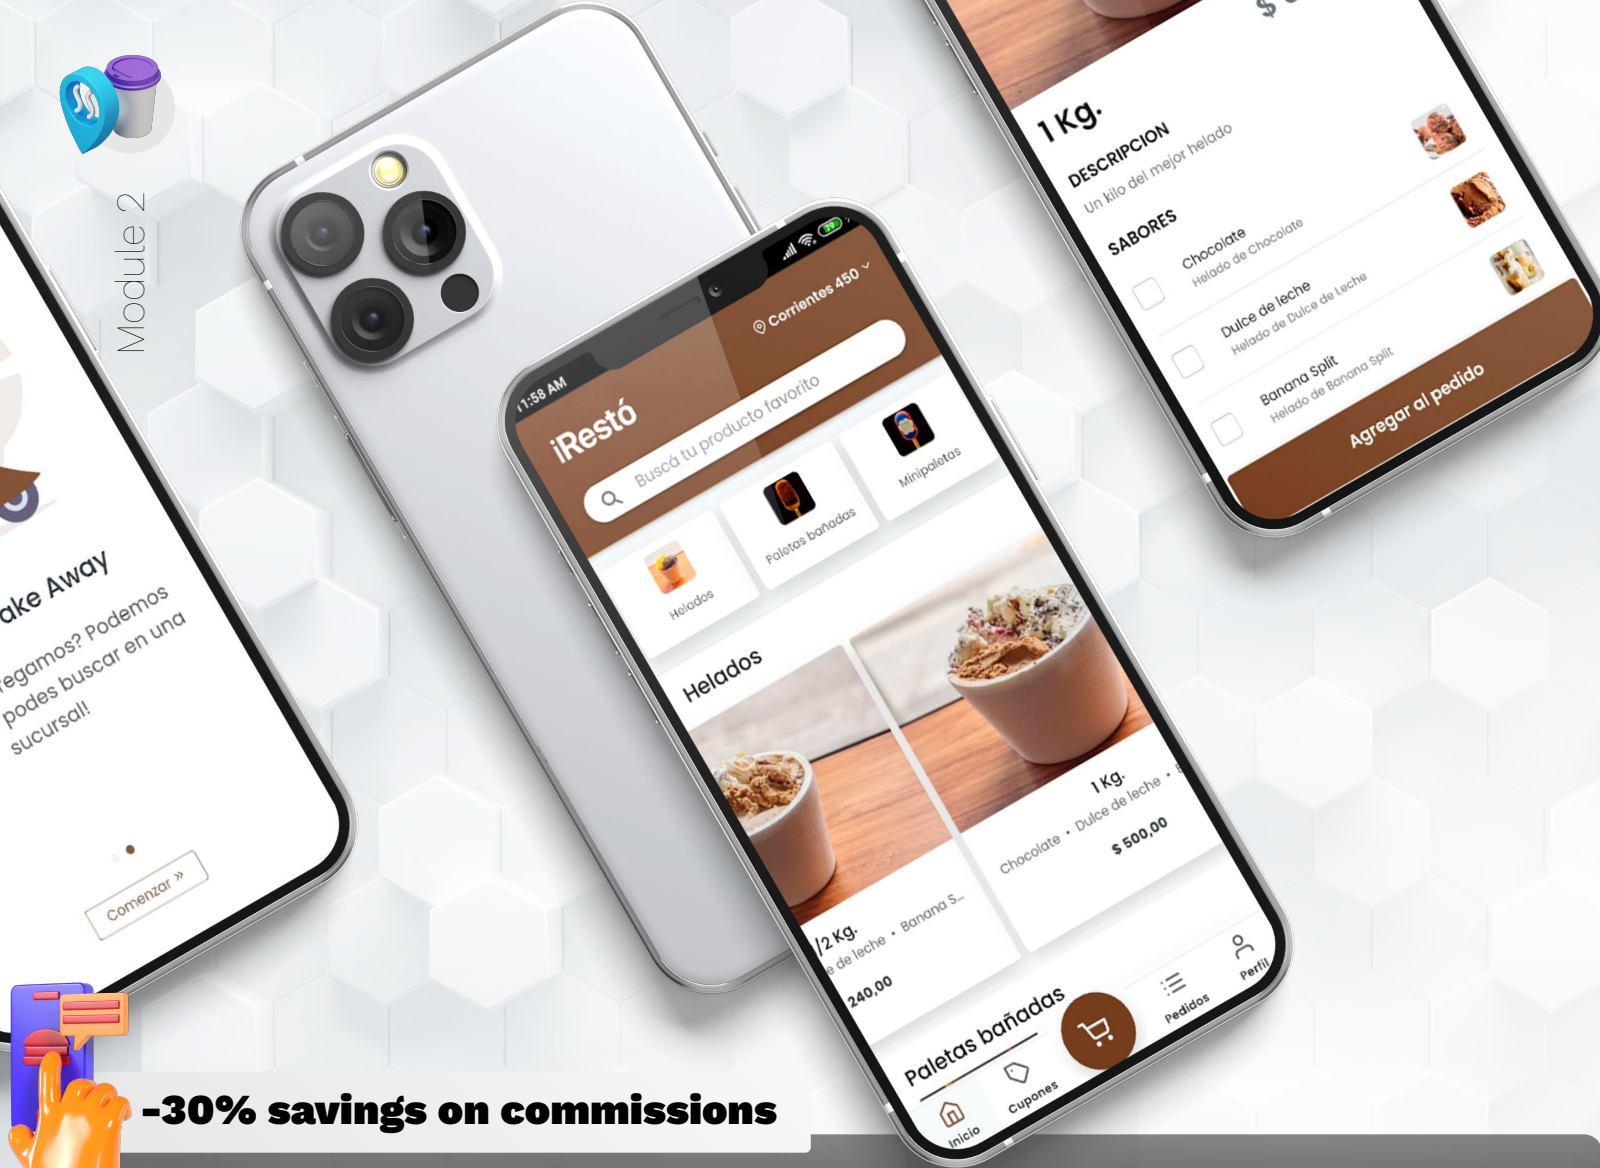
Module 2

ake Away

egamos? Podemos podes buscar en una sucursal!

Comenzar »

11:58 AM

Corrientes 450

iRestó

Buscá tu producto favorito

Helados

Paletas bañadas

Minipaletas

Helados

1/2 Kg.
e de leche • Banana S...
240,00

1 Kg.
Chocolate • Dulce de leche •
$ 500,00

Paletas bañadas

Inicio

Cupones

Pedidos

Perfil

1 Kg.

DESCRIPCION
Un kilo del mejor helado

SABORES

Chocolate
Helado de Chocolate

Dulce de leche
Helado de Dulce de Leche

Banana Split
Helado de Banana Split

Agregar al pedido

-30% savings on commissions